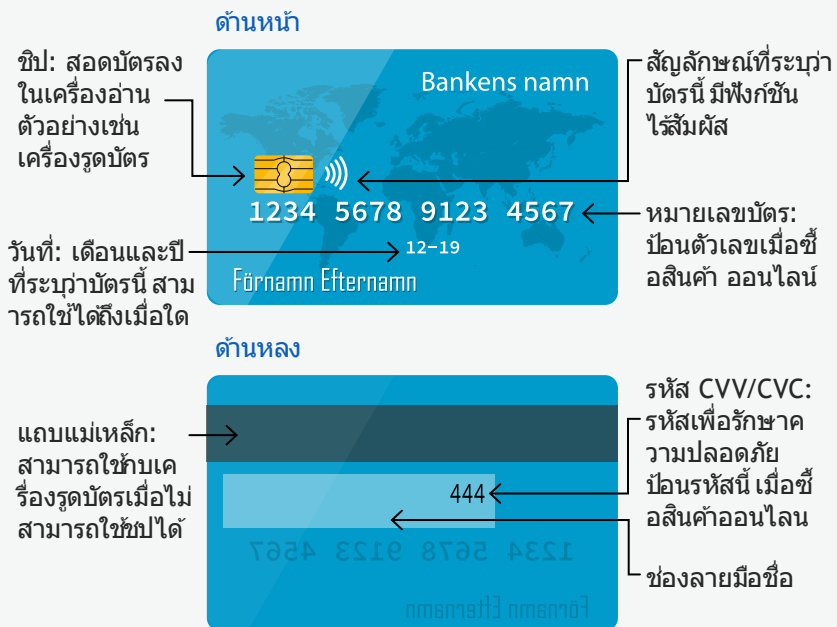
ด้านหน้า

ชิป: สอดบัตรลงในเครื่องอ่านตัวอย่างเช่นเครื่องรูดบัตร

Bankens namn

สัญลักษณ์ที่ระบุว่าบัตรนี้ มีฟังก์ชันไร้สัมผัส

1234 5678 9123 4567

หมายเลขบัตร: ป้อนตัวเลขเมื่อซื้อสินค้า ออนไลน์

วันที่: เดือนและปีที่ระบุว่าบัตรนี้ สามารถใช้ได้ถึงเมื่อใด

12–19

Förnamn Efternamn

ด้านหลง

รหัส CVV/CVC: รหัสเพื่อรักษาความปลอดภัย ป้อนรหัสนี้ เมื่อซื้อสินค้าออนไลน

แถบแม่เหล็ก: สามารถใช้กับเครื่องรูดบัตรเมื่อไม่สามารถใช้ชิปได้

444

1234 5678 9123 4567

ช่องลายมือชื่อ

Förnamn Efternamn